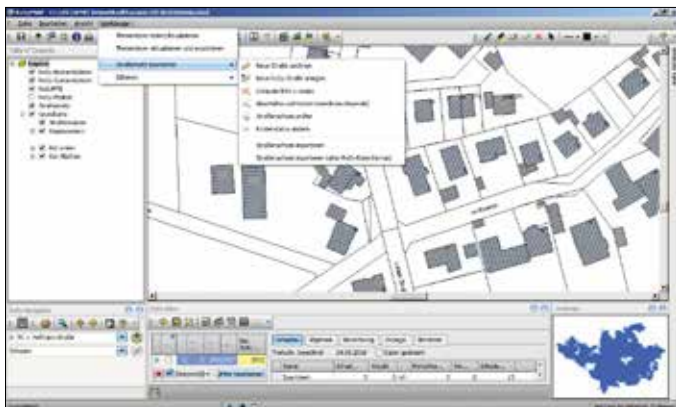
Datei Bearbeiten Ansicht Straßenkataster

Table of Contents

Straßenachse neu zeichnen

Neue Straße zeichnen
Neue Achse / Straße anlegen
Straßenachse umbenennen
Straßenachse auftrennen
Straßenachse prüfen
Knotenpunkte anlegen

Straßenachsen importieren
Straßenachsen importieren (aus Multi-Kaster-Format)

Straße

Schlüssel
Allgemein
Bearbeitung
Anzeige
Benutzer

Name

Übersicht